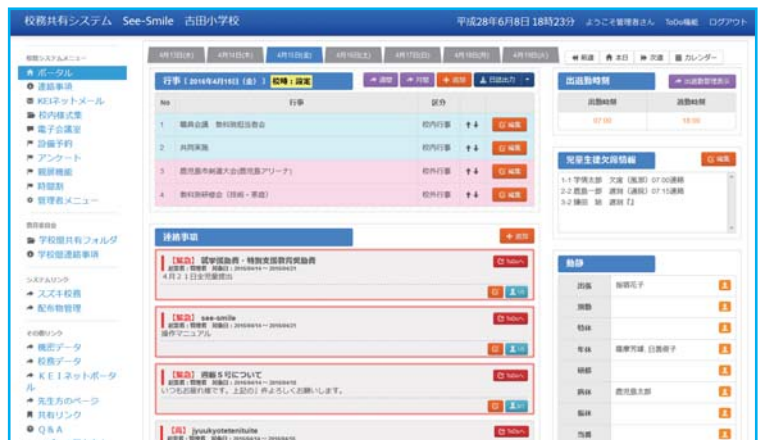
校務共有システム See-Smile 吉田小学校

平成28年6月8日 18時23分 ようこそ管理者さん ToDo機能 ログアウト

校務システムメニュー
ポータル
連絡事項
KEIネットメール
校内様式集
電子会議室
設備予約
アンケート
親展機能
時間割
管理者メニュー

校務共有
学校間共有フォルダ
学校間連絡事項

システムリンク
スズキ校務
配布物管理

その他リンク
機密データ
校務データ
KEIネットポータル
先生方のページ
共有リンク
Q&A

4月13日(水) 4月14日(木) 4月15日(金) 4月16日(土) 4月17日(日) 4月18日(月) 4月19日(火)

前週 本日 次週 カレンダー

行事（2016年4月15日（金）） 校時：設定

週間 月間 追加 日誌出力

| No | 行事 | 区分 | | |
|---|---|---|---|---|
| 1 | 職員会議 教科別担当会 | 校内行事 | ↑↓ | 編集 |
| 2 | 共同実施 | 校内行事 | ↑↓ | 編集 |
| 3 | 鹿児島市陸運大会(鹿児島アリーナ) | 校内行事 | ↑↓ | 編集 |
| 4 | 教科別研修会（技術・家庭） | 校内行事 | ↑↓ | 編集 |

出退勤時間

出退勤管理表示

| 出勤時間 | 退勤時間 |
|---|---|
| 07:00 | 18:00 |

児童生徒欠席情報

編集

1-1 学情太郎 欠席（風邪）07:00連絡
2-2 鹿島一郎 遅刻（通院）07:15連絡
3-2 鹿目 朔 遅刻【】

連絡事項

追加

【緊急】 就学援助費・特別支援教育奨励費
ToDoへ
4月21日支完提出

【緊急】 see-smile
ToDoへ
操作マニュアル

【緊急】 資料５号について
ToDoへ
いつもお疲れ様です。上記の件よろしくお願いします。

【高】 jyuukyotetenituite
ToDoへ

動静

| 出張 | 指宿花子 |
|---|---|
| 休暇 | |
| 特休 | |
| 年休 | 薩摩芳雄 日置保子 |
| 研修 | |
| 病休 | 鹿児島太郎 |
| 振休 | |
| 当番 | |